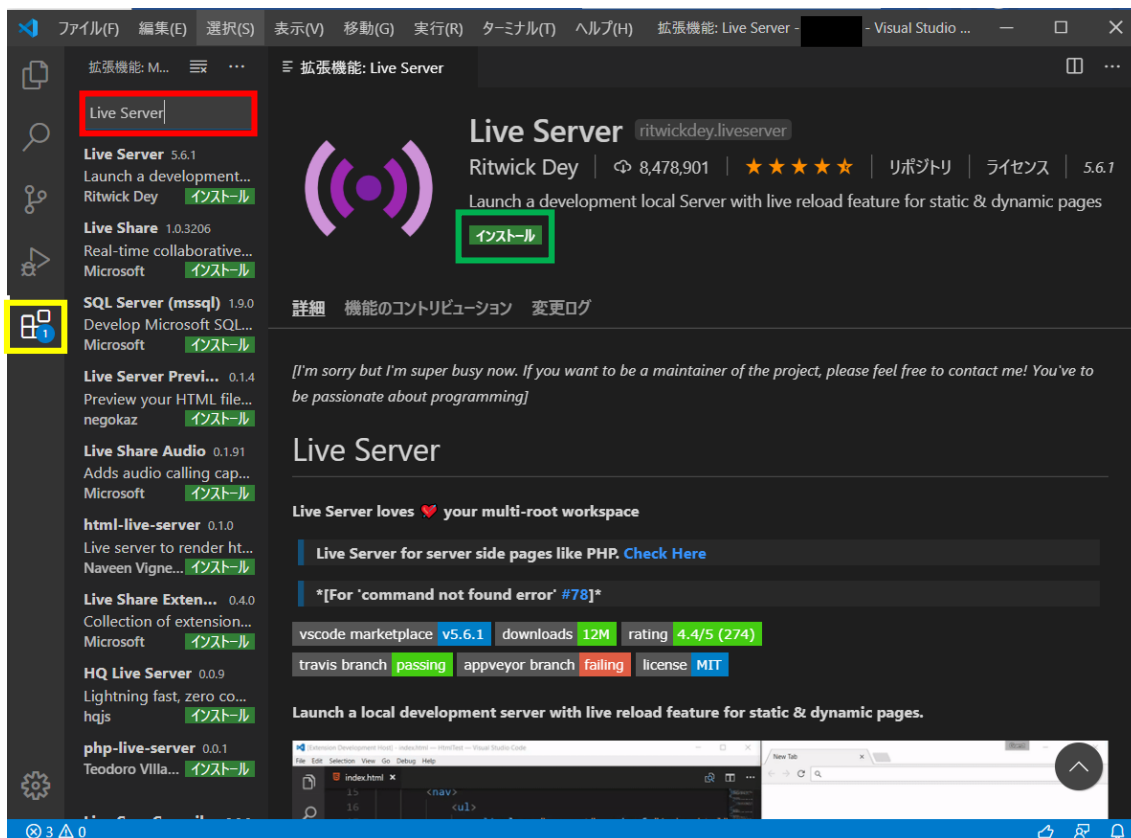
ファイル(F) 編集(E) 選択(S) 表示(V) 移動(G) 実行(R) ターミナル(T) ヘルプ(H) 拡張機能: Live Server - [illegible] - Visual Studio ...

拡張機能: M...

Live Server

Live Server 5.6.1
Launch a development...
Ritwick Dey インストール

Live Share 1.0.3206
Real-time collaborative...
Microsoft インストール

SQL Server (mssql) 1.9.0
Develop Microsoft SQL...
Microsoft インストール

Live Server Previ... 0.1.4
Preview your HTML file...
negokaz インストール

Live Share Audio 0.1.91
Adds audio calling cap...
Microsoft インストール

html-live-server 0.1.0
Live server to render ht...
Naveen Vigne... インストール

Live Share Exten... 0.4.0
Collection of extension...
Microsoft インストール

HQ Live Server 0.0.9
Lightning fast, zero co...
hqjs インストール

php-live-server 0.0.1
Teodoro Villa... インストール

拡張機能: Live Server

Live Server ritwickdey.liveserver
Ritwick Dey | 8,478,901 | ★★★★★ | リポジトリ | ライセンス | 5.6.1
Launch a development local Server with live reload feature for static & dynamic pages
インストール

詳細 機能のコントリビューション 変更ログ

[I'm sorry but I'm super busy now. If you want to be a maintainer of the project, please feel free to contact me! You've to be passionate about programming]

Live Server

Live Server loves ❤ your multi-root workspace

Live Server for server side pages like PHP. Check Here

*[For 'command not found error' #78]*

vscode marketplace v5.6.1 downloads 12M rating 4.4/5 (274)
travis branch passing appveyor branch failing license MIT

Launch a local development server with live reload feature for static & dynamic pages.

[Extension Development Host] - index.html — HtmlTest — Visual Studio Code
File Edit Selection View Go Debug Help
index.html ×
15 <nav>
16 <ul>
New Tab

⊗ 3 ⚠ 0